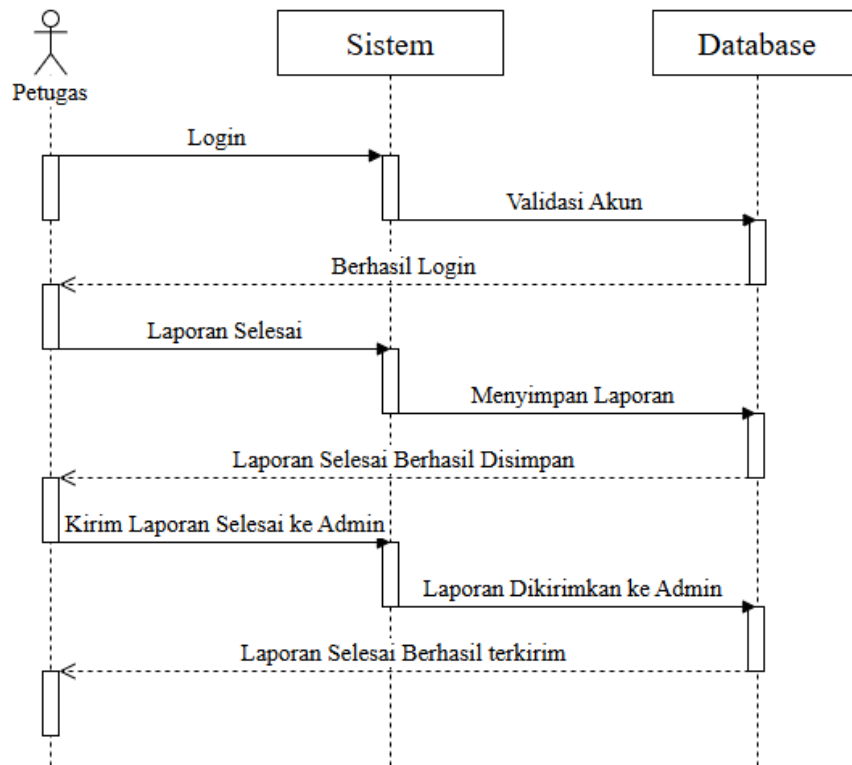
Petugas

Sistem

Database

Login

Validasi Akun

Berhasil Login

Laporan Selesai

Menyimpan Laporan

Laporan Selesai Berhasil Disimpan

Kirim Laporan Selesai ke Admin

Laporan Dikirimkan ke Admin

Laporan Selesai Berhasil terkirim